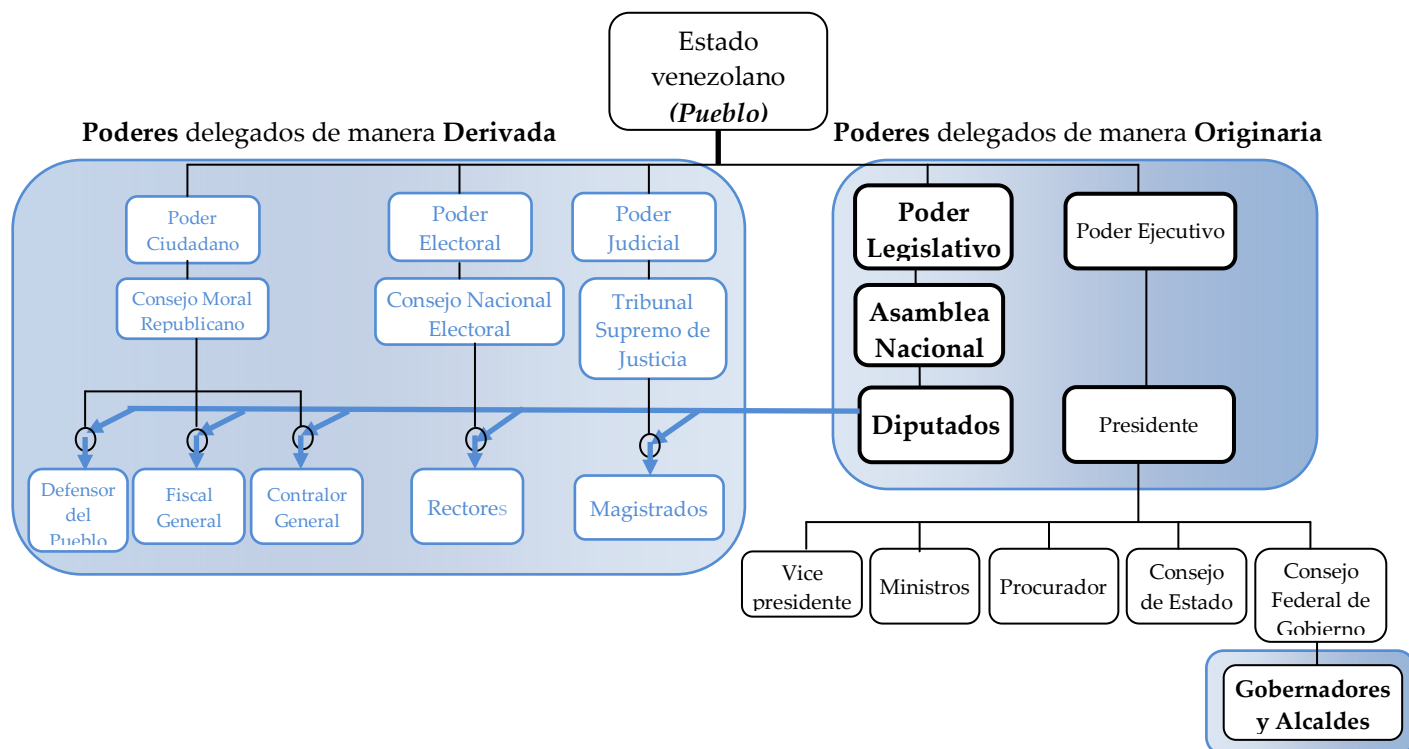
Estado venezolano (Pueblo)

Poderes delegados de manera Derivada

Poderes delegados de manera Originaria

Poder Ciudadano

Consejo Moral Republicano

Poder Electoral

Consejo Nacional Electoral

Poder Judicial

Tribunal Supremo de Justicia

Defensor del Pueblo

Fiscal General

Contralor General

Rectores

Magistrados

Poder Legislativo

Asamblea Nacional

Diputados

Poder Ejecutivo

Presidente

Vice presidente

Ministros

Procurador

Consejo de Estado

Consejo Federal de Gobierno

Gobernadores y Alcaldes